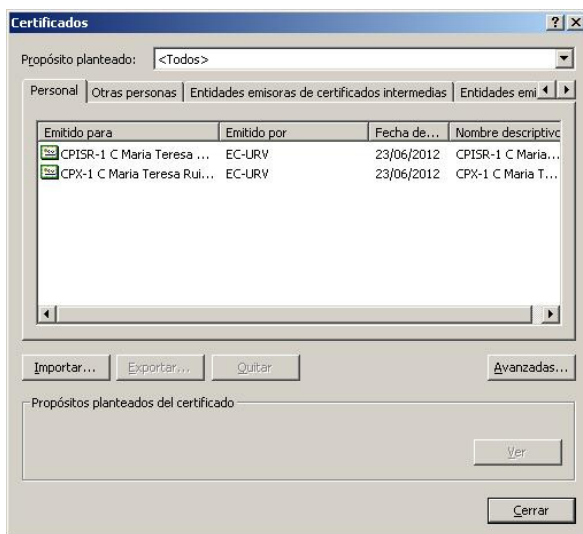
Certificados

? X

Propósito planteado: <Todos>

Personal | Otras personas | Entidades emisoras de certificados intermedias | Entidades emi

| Emitido para | Emitido por | Fecha de... | Nombre descriptivo |
|---|---|---|---|
| CPISR-1 C Maria Teresa ... | EC-URV | 23/06/2012 | CPISR-1 C Maria... |
| CPX-1 C Maria Teresa Rui... | EC-URV | 23/06/2012 | CPX-1 C Maria T... |

Importar... Exportar... Quitar Avanzadas...

Propósitos planteados del certificado

Ver

Cerrar